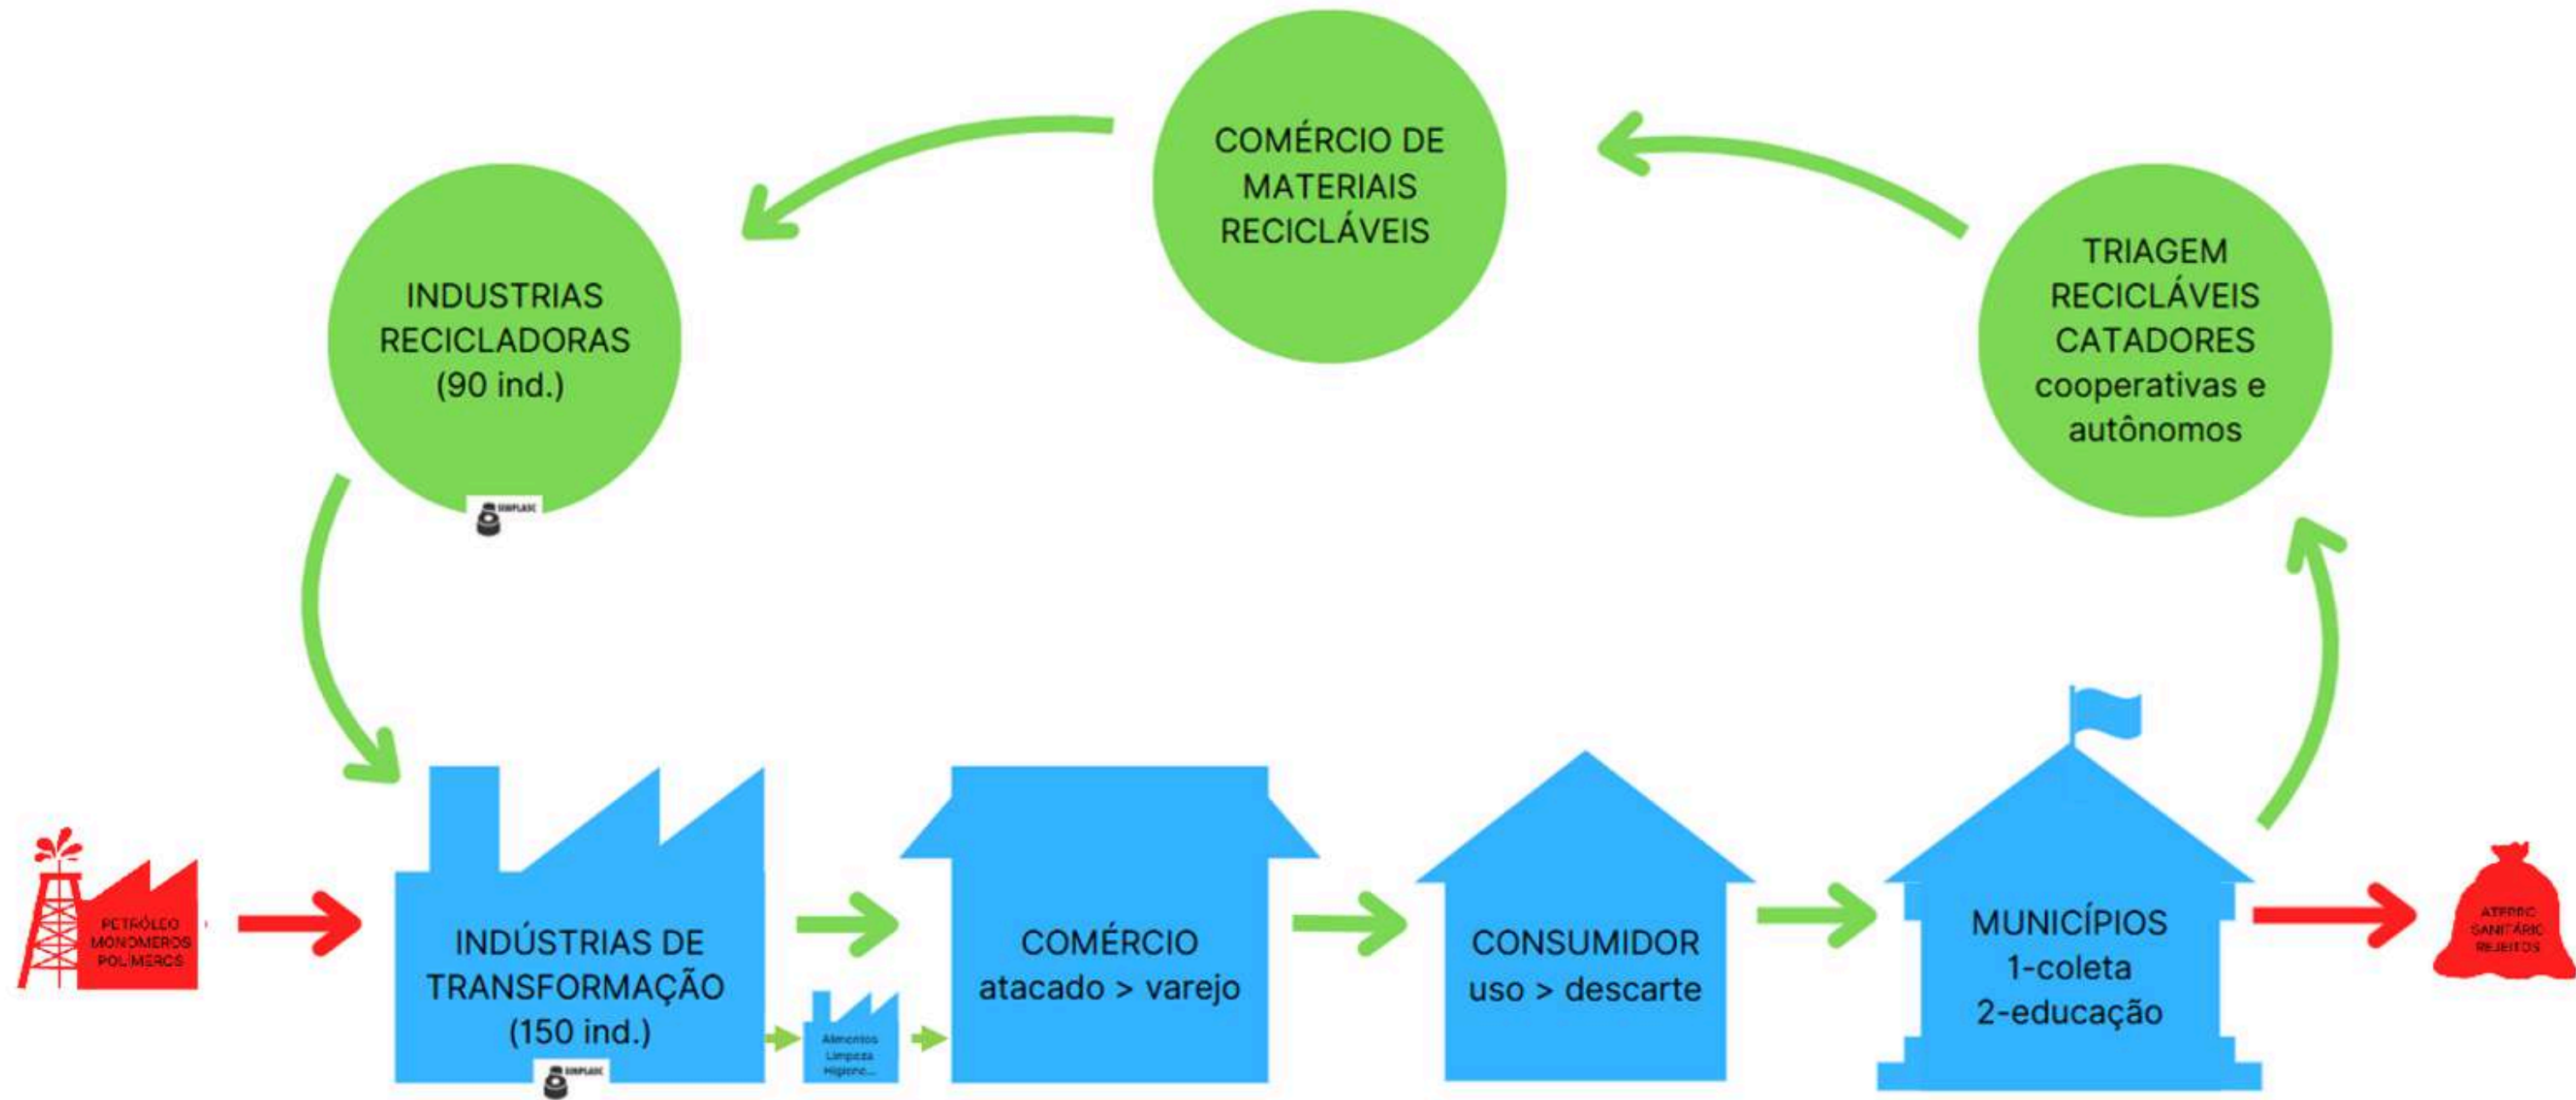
COMÉRCIO DE MATERIAIS RECICLÁVEIS

INDUSTRIAS RECICLADORAS (90 ind.)

SIMPLASC

TRIAGEM RECICLÁVEIS CATADORES cooperativas e autônomos

PETRÓLEO MONÔMEROS POLÍMEROS

INDÚSTRIAS DE TRANSFORMAÇÃO (150 ind.)

SIMPLASC

Alimentos Limpeza Higiene...

COMÉRCIO atacado > varejo

CONSUMIDOR uso > descarte

MUNICÍPIOS 1-coleta 2-educação

ATERRO SANITÁRIO REJEITOS